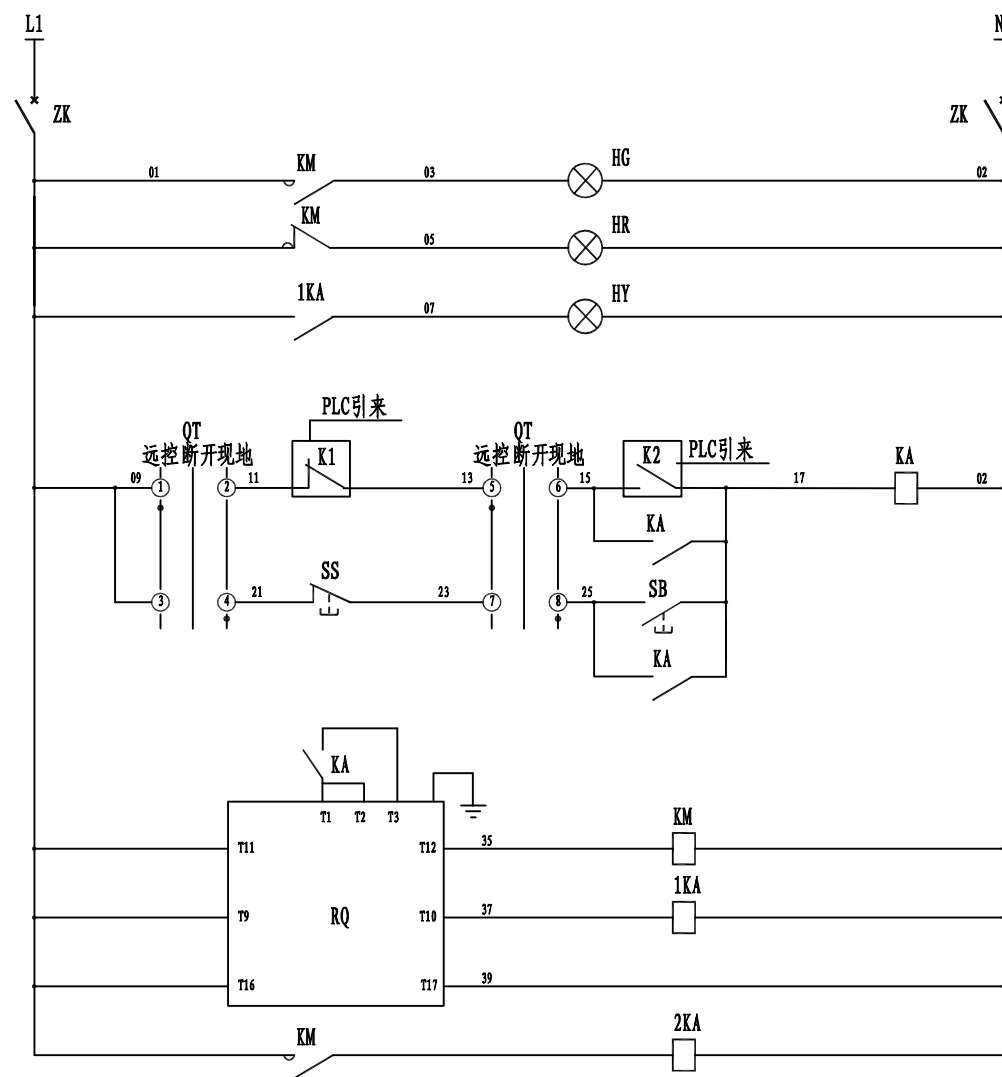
L1
N
ZK
ZK
01
KM
03
HG
02
KM
05
HR
1KA
07
HY
PLC引来
QT
远控断开现地
K1
QT
远控断开现地
K2
PLC引来
KA
09
①
②
11
13
⑤
⑥
15
17
02
KA
③
④
21
SS
23
⑦
⑧
25
SB
KA
KA
T1
T2
T3
T11
T12
35
KM
1KA
T9
RQ
T10
37
T16
T17
39
KM
2KA